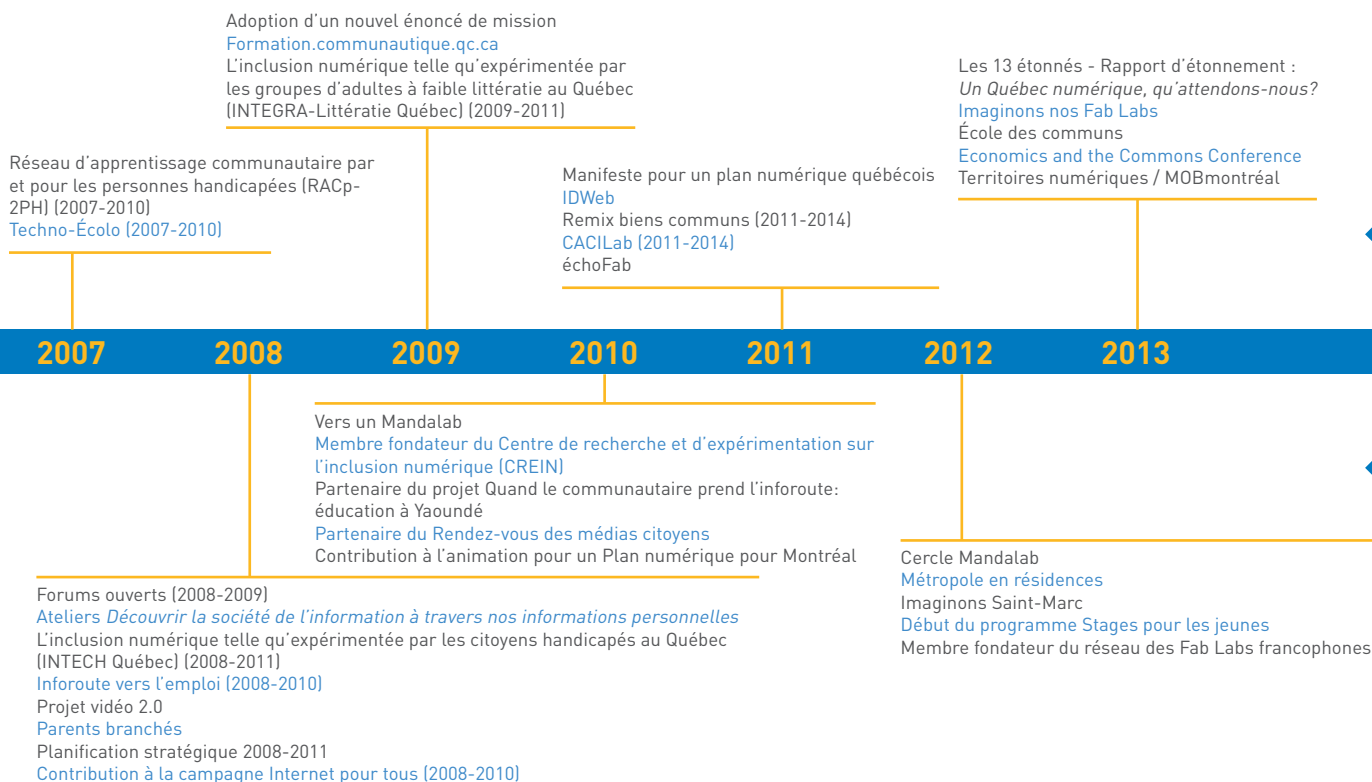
Adoption d'un nouvel énoncé de mission
Formation.communautique.qc.ca
L'inclusion numérique telle qu'expérimentée par les groupes d'adultes à faible littératie au Québec (INTEGRA-Littératie Québec) (2009-2011)

Les 13 étonnés - Rapport d'étonnement : *Un Québec numérique, qu'attendons-nous?*
Imaginons nos Fab Labs
École des communs
Economics and the Commons Conference
Territoires numériques / MOBmontréal

Réseau d'apprentissage communautaire par et pour les personnes handicapées (RACp-2PH) (2007-2010)
Techno-École (2007-2010)

Manifeste pour un plan numérique québécois
IDWeb
Remix biens communs (2011-2014)
CACILab (2011-2014)
échoFab

2007 2008 2009 2010 2011 2012 2013

Vers un Mandalab
Membre fondateur du Centre de recherche et d'expérimentation sur l'inclusion numérique (CREIN)
Partenaire du projet Quand le communautaire prend l'inforoute: éducation à Yaoundé
Partenaire du Rendez-vous des médias citoyens
Contribution à l'animation pour un Plan numérique pour Montréal

Cercle Mandalab
Métropole en résidences
Imaginons Saint-Marc
Début du programme Stages pour les jeunes
Membre fondateur du réseau des Fab Labs francophones

Forums ouverts (2008-2009)
Ateliers *Découvrir la société de l'information à travers nos informations personnelles*
L'inclusion numérique telle qu'expérimentée par les citoyens handicapés au Québec (INTECH Québec) (2008-2011)
Inforoute vers l'emploi (2008-2010)
Projet vidéo 2.0
Parents branchés
Planification stratégique 2008-2011
Contribution à la campagne Internet pour tous (2008-2010)